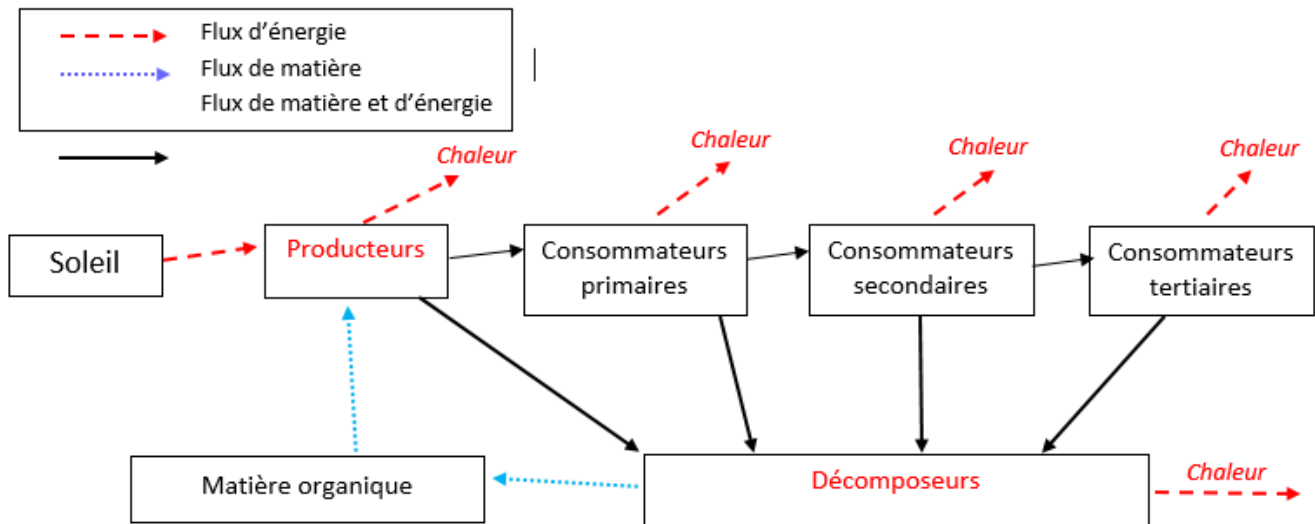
Flux d’énergie
Flux de matière
Flux de matière et d’énergie

Chaleur
Chaleur
Chaleur
Chaleur

Soleil
Producteurs
Consommateurs primaires
Consommateurs secondaires
Consommateurs tertiaires

Matière organique
Décomposeurs
Chaleur